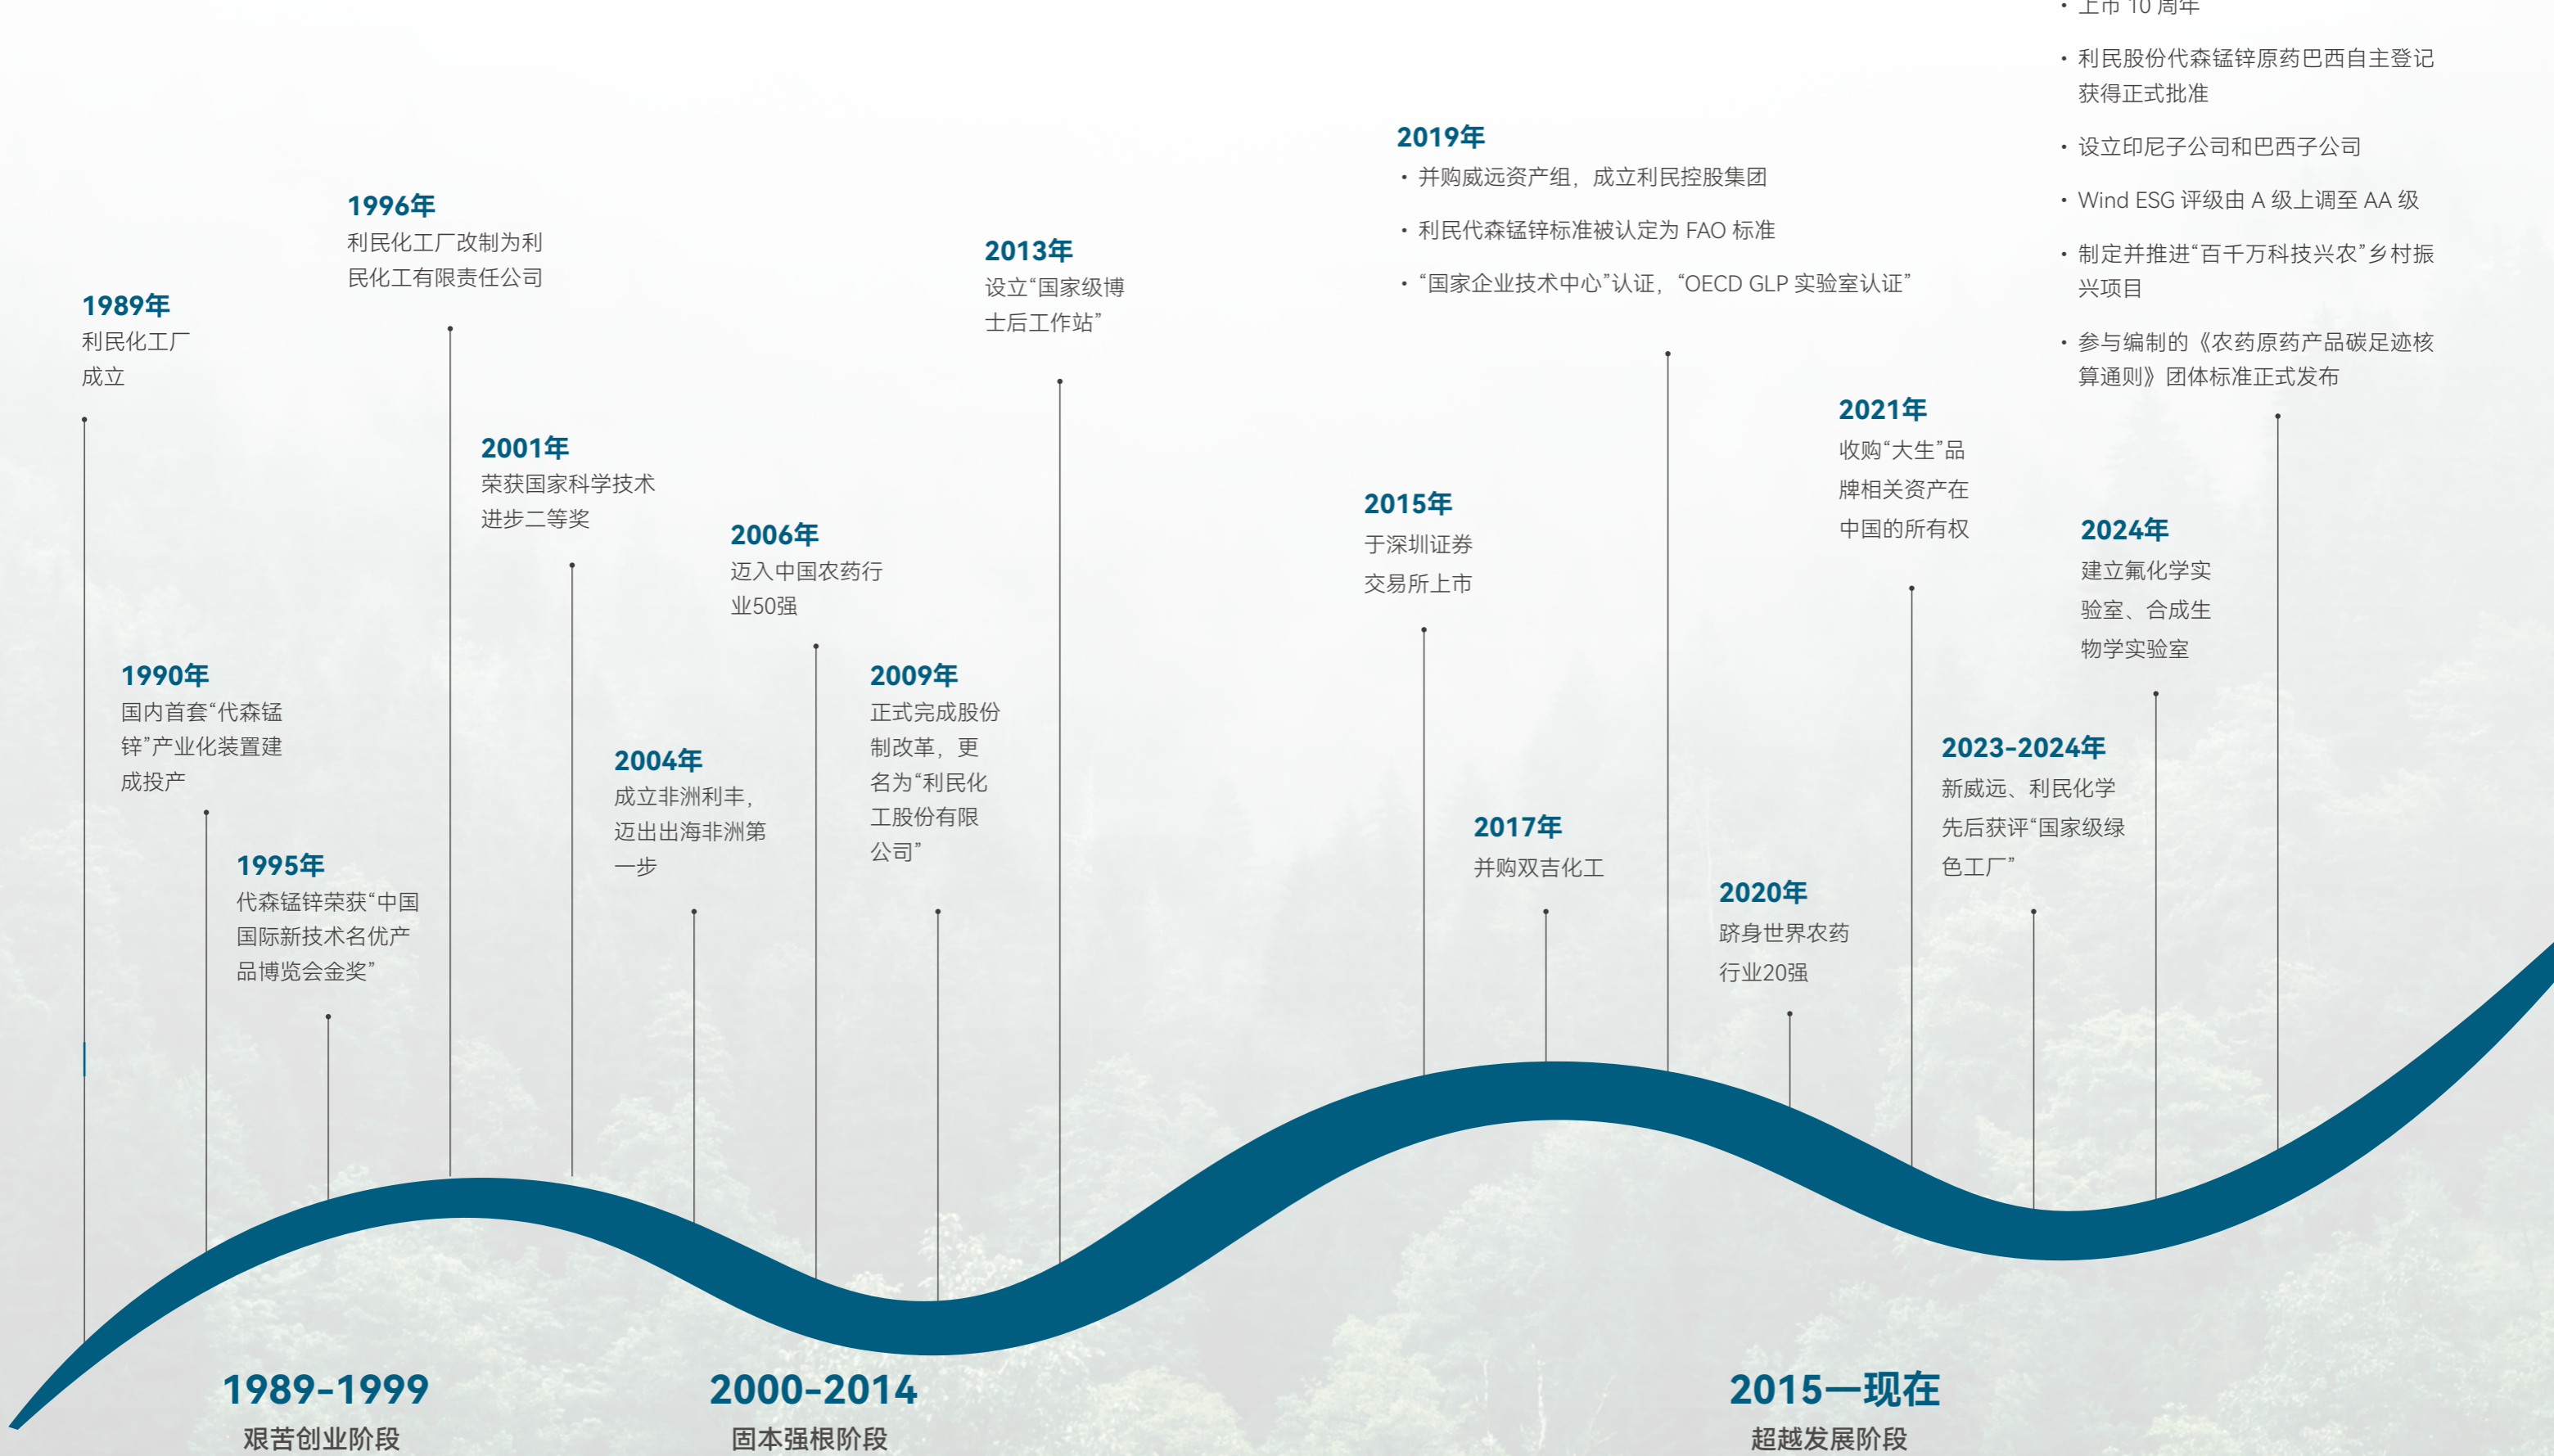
1989年
利民化工厂成立

1990年
国内首套"代森锰锌"产业化装置建成投产

1995年
代森锰锌荣获"中国国际新技术名优产品博览会金奖"

1996年
利民化工厂改制为利民化工有限责任公司

2001年
荣获国家科学技术进步二等奖

2004年
成立非洲利丰，迈出出海非洲第一步

2006年
迈入中国农药行业50强

2009年
正式完成股份制改革，更名为"利民化工股份有限公司"

2013年
设立"国家级博士后工作站"

2015年
于深圳证券交易所上市

2017年
并购双吉化工

2019年
• 并购威远资产组，成立利民控股集团
• 利民代森锰锌标准被认定为 FAO 标准
• "国家企业技术中心"认证，"OECD GLP 实验室认证"

2020年
跻身世界农药行业20强

2021年
收购"大生"品牌相关资产在中国的所有权

2023-2024年
新威远、利民化学先后获评"国家级绿色工厂"

2024年
建立氟化学实验室、合成生物学实验室

• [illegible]
• 利民股份代森锰锌原药巴西自主登记获得正式批准
• 设立印尼子公司和巴西子公司
• Wind ESG 评级由 A 级上调至 AA 级
• 制定并推进"百千万科技兴农"乡村振兴项目
• 参与编制的《农药原药产品碳足迹核算通则》团体标准正式发布

1989-1999
艰苦创业阶段

2000-2014
固本强根阶段

2015—现在
超越发展阶段